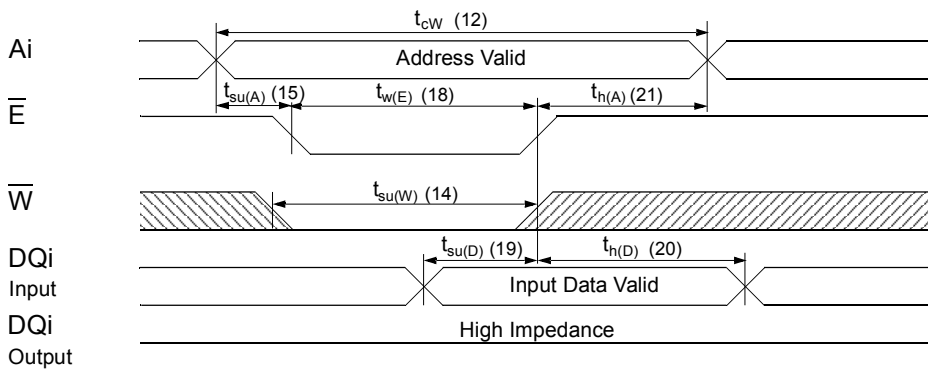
$t_{cW}$ (12)

Ai

Address Valid

$t_{su(A)}$ (15) $t_{w(E)}$ (18) $t_{h(A)}$ (21)

$\overline{E}$

$\overline{W}$

$t_{su(W)}$ (14)

DQi Input

$t_{su(D)}$ (19) $t_{h(D)}$ (20)

Input Data Valid

DQi Output

High Impedance